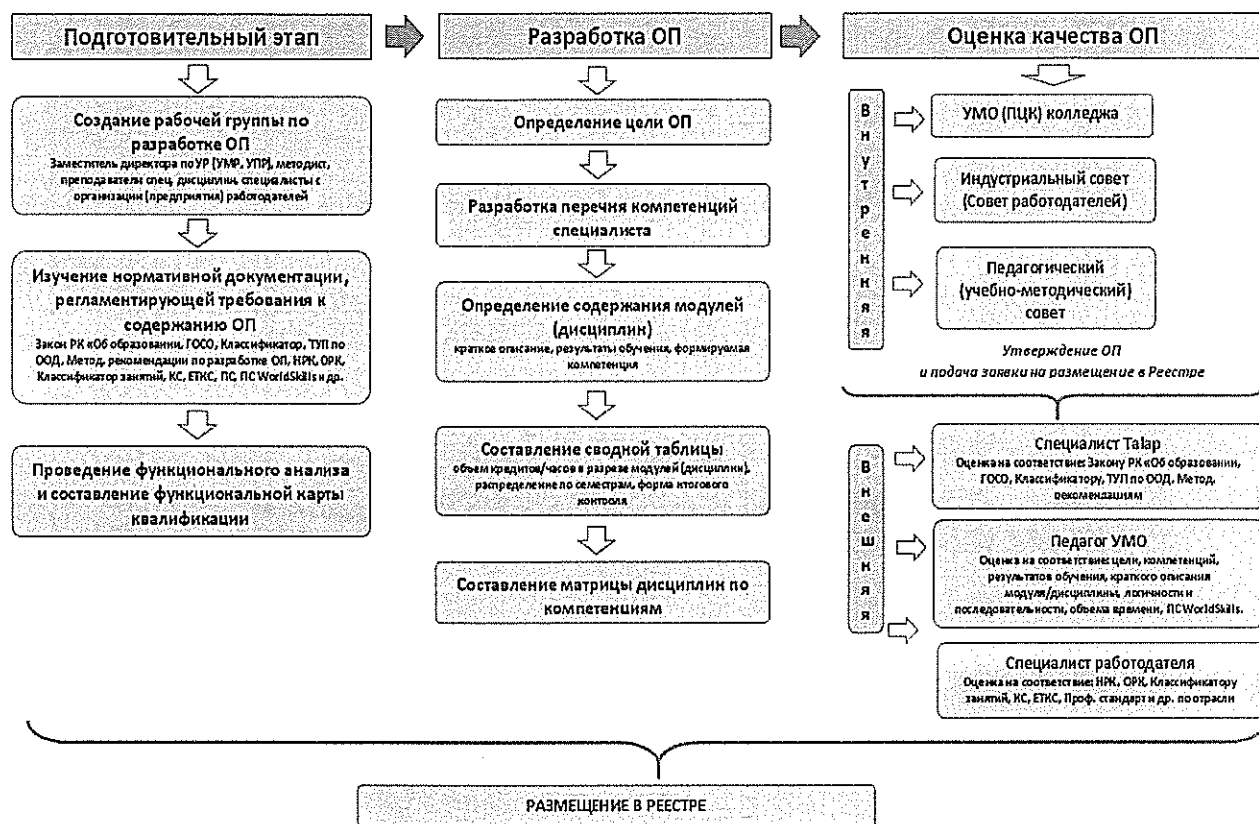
Подготовительный этап

Создание рабочей группы по разработке ОП
Заместитель директора по УР (УМР, УПР), методист, преподаватели спец. дисциплин, специалисты с организации (предприятия) работодателей

Изучение нормативной документации, регламентирующей требования к содержанию ОП
Закон РК «Об образовании, ГОСО, Классификатор, ТУП по ООД, Метод. рекомендации по разработке ОП, НРК, ОРК, Классификатор занятий, КС, ЕТКС, ПС, ПС WorldSkills и др.

Проведение функционального анализа и составление функциональной карты квалификации

Разработка ОП

Определение цели ОП

Разработка перечня компетенций специалиста

Определение содержания модулей (дисциплин)
краткое описание, результаты обучения, формируемая компетенция

Составление сводной таблицы
объем кредитов/часов в разрезе модулей (дисциплин), распределение по семестрам, форма итогового контроля

Составление матрицы дисциплин по компетенциям

Оценка качества ОП

Внутренняя

УМО (ПЦК) колледжа

Индустриальный совет (Совет работодателей)

Педагогический (учебно-методический) совет

Утверждение ОП
и подача заявки на размещение в Реестре

Внешняя

Специалист Talap
Оценка на соответствие: Закону РК «Об образовании, ГОСО, Классификатору, ТУП по ООД, Метод. рекомендациям

Педагог УМО
Оценка на соответствие: цели, компетенций, результатов обучения, краткого описания модуля/дисциплины, логичности и последовательности, объема времени, ПС WorldSkills.

Специалист работодателя
Оценка на соответствие: НРК, ОРК, Классификатору занятий, КС, ЕТКС, Проф. стандарт и др. по отрасли

РАЗМЕЩЕНИЕ В РЕЕСТРЕ